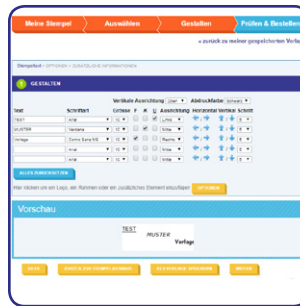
Meine Stempel | Auswählen | Gestalten | Prüfen & Bestellen

« zurück zu meiner gespeicherten Vorlage

Stempelrad » OPTIONEN » ZUSÄTZLICHE INFORMATIONEN

1 GESTALTEN

Vertikale Ausrichtung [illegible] Abdruckfarbe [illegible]

| Text | Schriftart | Grösse | F | K | U | Ausrichtung | Horizontal | Vertikal | Schritt |
|---|---|---|---|---|---|---|---|---|---|
| TEST | Arial | 10 | | | | Links | | | 2 |
| MUSTER | Verdana | 10 | | | | Mitte | | | 2 |
| Vorlage | Comic Sans MS | 10 | | | | Rechts | | | 2 |
| | Arial | 10 | | | | Mitte | | | 2 |
| | Arial | 10 | | | | Mitte | | | 2 |

ALLES ZURÜCKSETZEN

Hier klicken um ein Logo, ein Rahmen oder ein zusätzlichen Element einzufügen OPTIONEN

Vorschau

TEST
MUSTER
Vorlage

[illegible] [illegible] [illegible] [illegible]